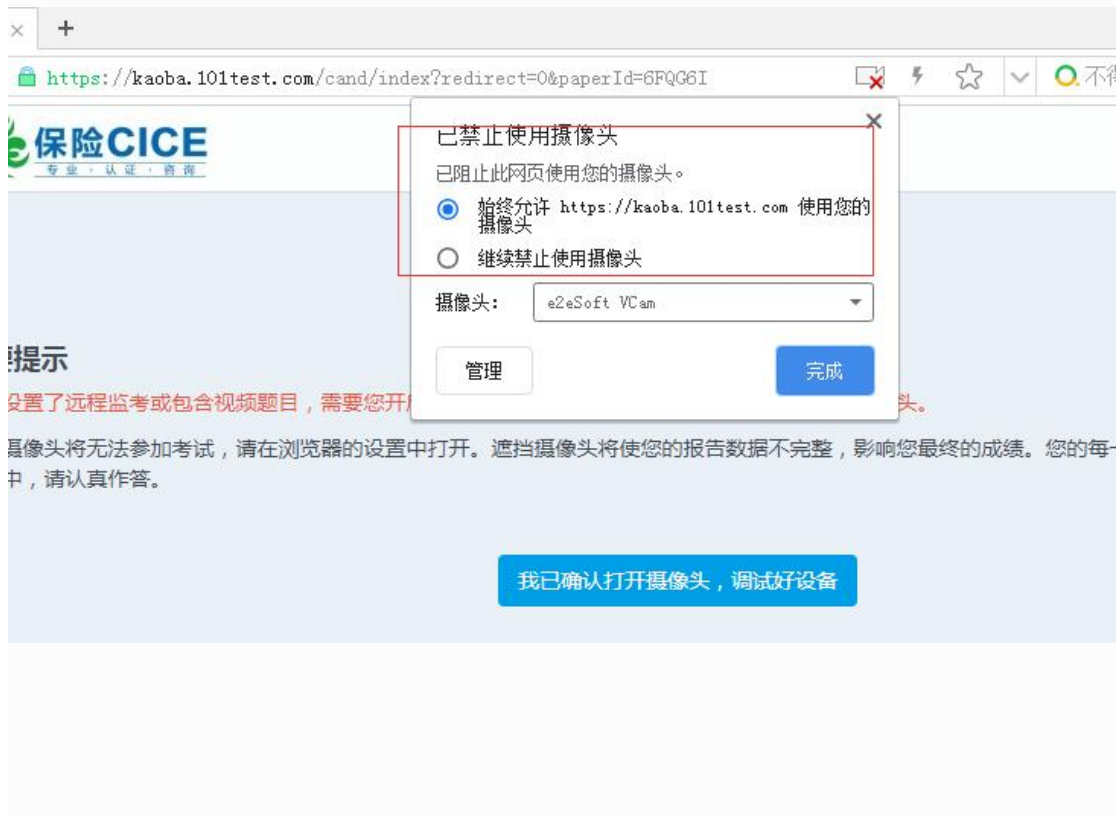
× +

https://kaoba.101test.com/cand/index?redirect=0&paperId=6FQG6I

不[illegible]

保险CICE
专业 · 认证 · 咨询

已禁止使用摄像头

已阻止此网页使用您的摄像头。

始终允许 https://kaoba.101test.com 使用您的摄像头

继续禁止使用摄像头

摄像头: e2eSoft VCam

管理

完成

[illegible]提示

设置了远程监考或包含视频题目，需要您开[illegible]头。

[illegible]摄像头将无法参加考试，请在浏览器的设置中打开。遮挡摄像头将使您的报告数据不完整，影响您最终的成绩。您的每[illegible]中，请认真作答。

我已确认打开摄像头，调试好设备